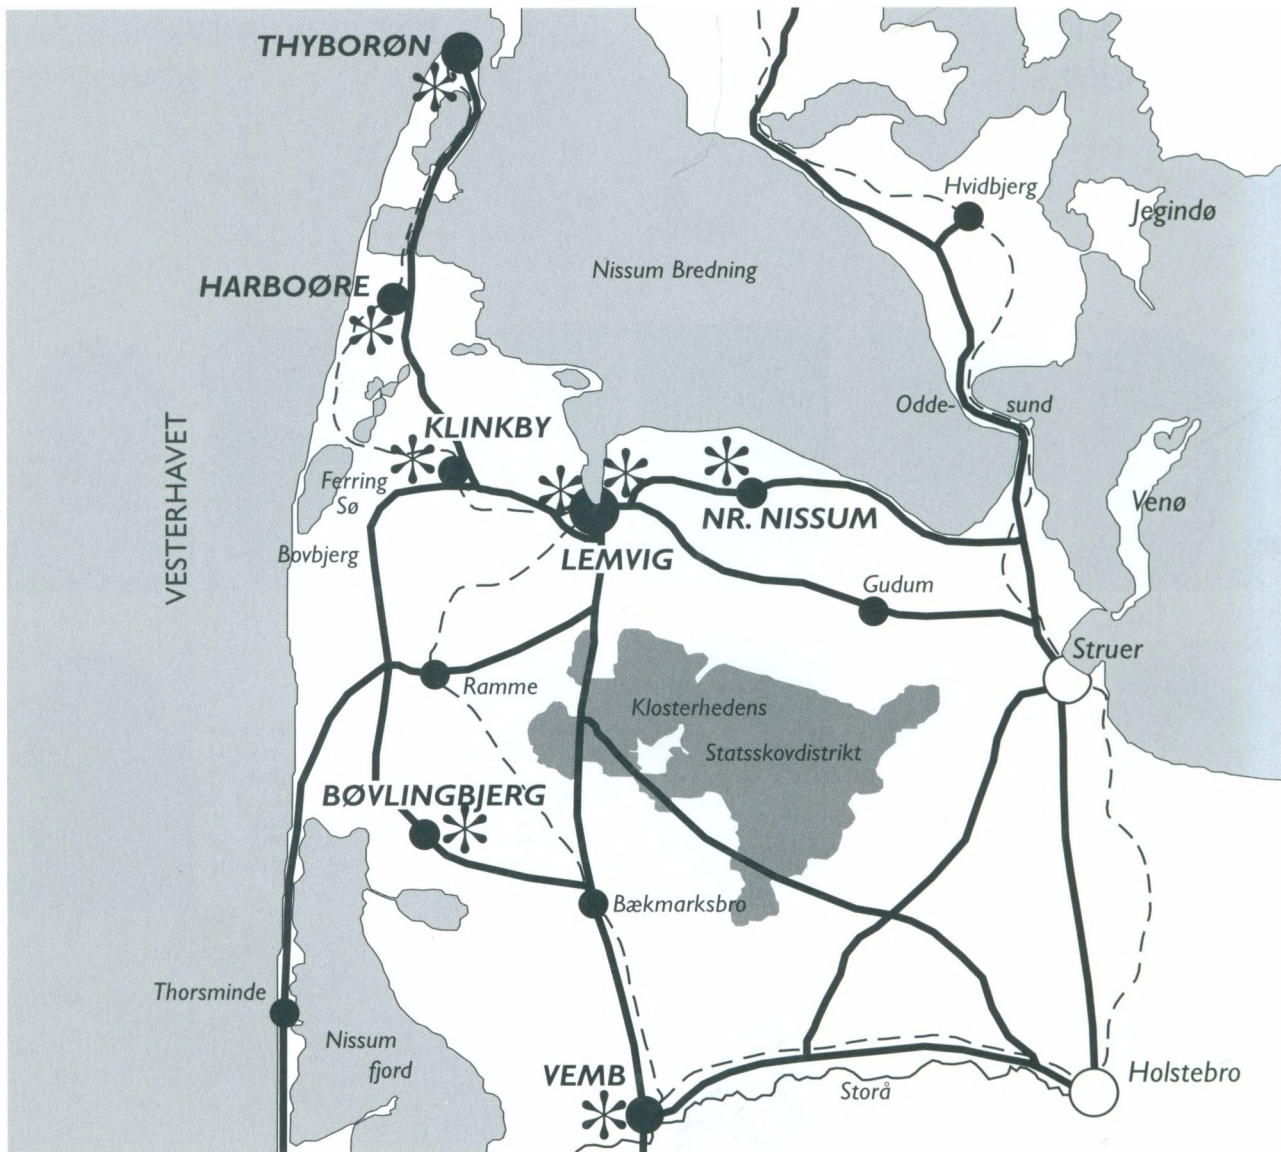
THYBORØN

Hvidbjerg

Jegindø

Nissum Bredning

HARBOØRE

VESTERHAVET

Odde-

sund

KLINKBY

Ferring Sø

NR. NISSUM

Venø

Bovbjerg

LEMVIG

Gudum

Struer

Ramme

Klosterhedens

Statsskovdistrikt

BØVLINGBJERG

Bækmarksbro

Thorsminde

Nissum fjord

VEMB

Storå

Holstebro